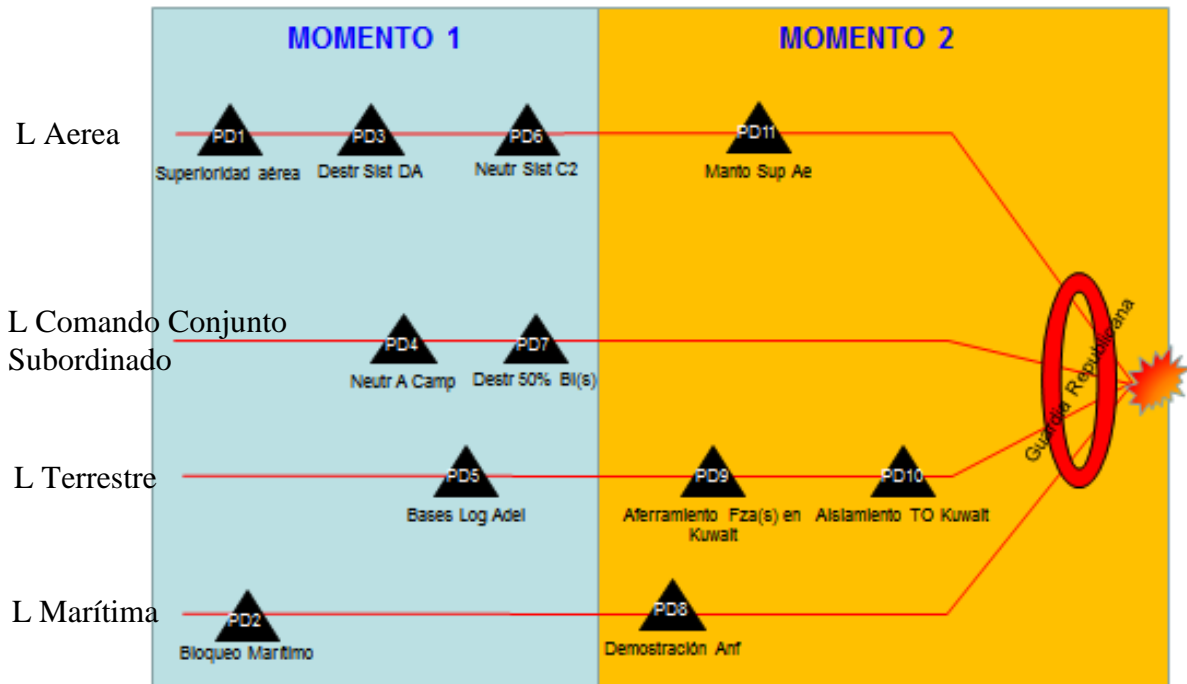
MOMENTO 1

MOMENTO 2

L Aerea

PD1
Superioridad aérea

PD3
Destr Sist DA

PD6
Neutr Sist C2

PD11
Manto Sup Ae

L Comando Conjunto Subordinado

PD4
Neutr A Camp

PD7
Destr 50% Bl(s)

L Terrestre

PD5
Bases Log Adel

PD9
Aferramiento Fza(s) en Kuwait

PD10
Aislamiento TO Kuwait

L Marítima

PD2
Bloqueo Marítimo

PD8
Demostración Anf

Guardia Republicana